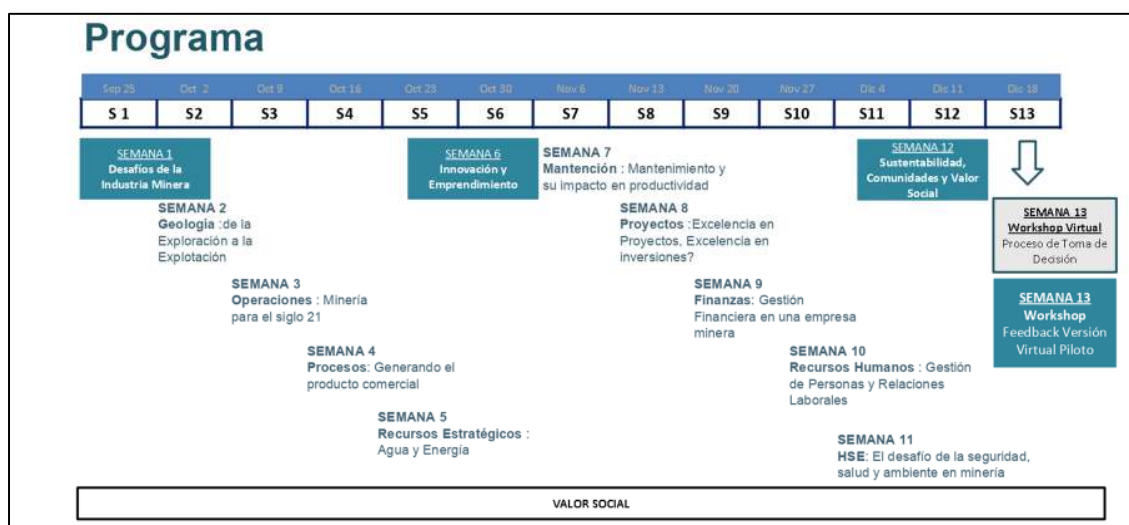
Programa

| Sep 25 | Oct 2 | Oct 9 | Oct 16 | Oct 23 | Oct 30 | Nov 6 | Nov 13 | Nov 20 | Nov 27 | Dic 4 | Dic 11 | Dic 18 |
|---|---|---|---|---|---|---|---|---|---|---|---|---|
| S 1 | S2 | S3 | S4 | S5 | S6 | S7 | S8 | S9 | S10 | S11 | S12 | S13 |

SEMANA 1
Desafíos de la Industria Minera

SEMANA 2
Geología :de la Exploración a la Explotación

SEMANA 3
Operaciones : Minería para el siglo 21

SEMANA 4
Procesos: Generando el producto comercial

SEMANA 5
Recursos Estratégicos : Agua y Energía

SEMANA 6
Innovación y Emprendimiento

SEMANA 7
Mantención : Mantenimiento y su impacto en productividad

SEMANA 8
Proyectos :Excelencia en Proyectos, Excelencia en inversiones?

SEMANA 9
Finanzas: Gestión Financiera en una empresa minera

SEMANA 10
Recursos Humanos : Gestión de Personas y Relaciones Laborales

SEMANA 11
HSE: El desafío de la seguridad, salud y ambiente en minería

SEMANA 12
Sustentabilidad, Comunidades y Valor Social

SEMANA 13
Workshop Virtual
Proceso de Toma de Decisión

SEMANA 13
Workshop
Feedback Versión Virtual Piloto

VALOR SOCIAL